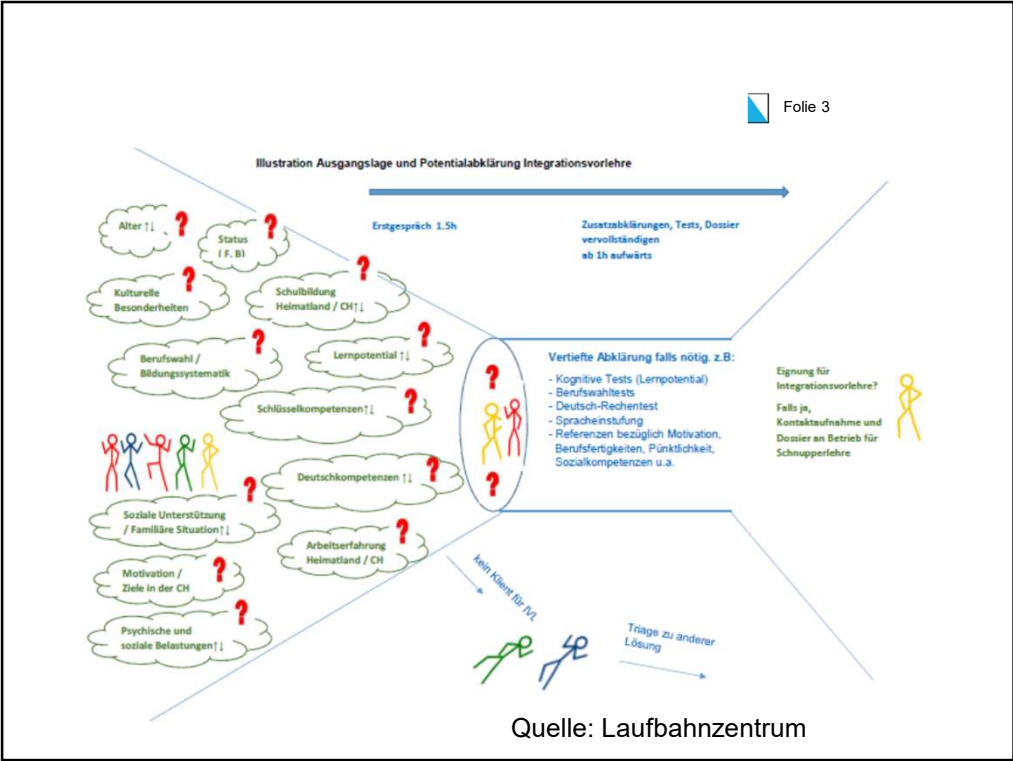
Folie 3

Illustration Ausgangslage und Potentialabklärung Integrationsvorlehre

Erstgespräch 1.5h

Zusatzabklärungen, Tests, Dossier vervollständigen ab 1h aufwärts

Alter ↑↓ ?

Status ( F. B) ?

Kulturelle Besonderheiten ?

Schulbildung Heimatland / CH↑↓ ?

Berufswahl / Bildungssystematik ?

Lernpotential ↑↓ ?

Schlüsselkompetenzen↑↓ ?

Deutschkompetenzen ↑↓ ?

Soziale Unterstützung / Familiäre Situation↑↓ ?

Arbeitserfahrung Heimatland / CH ?

Motivation / Ziele in der CH ?

Psychische und soziale Belastungen↑↓ ?

?
?

Vertiefte Abklärung falls nötig. z.B:
- Kognitive Tests (Lernpotential)
- Berufswahltests
- Deutsch-Rechentest
- Spracheinstufung
- Referenzen bezüglich Motivation, Berufsfertigkeiten, Pünktlichkeit, Sozialkompetenzen u.a.

Eignung für Integrationsvorlehre?

Falls ja, Kontaktaufnahme und Dossier an Betrieb für Schnupperlehre

kein Klient für IVL

Triage zu anderer Lösung

Quelle: Laufbahnzentrum